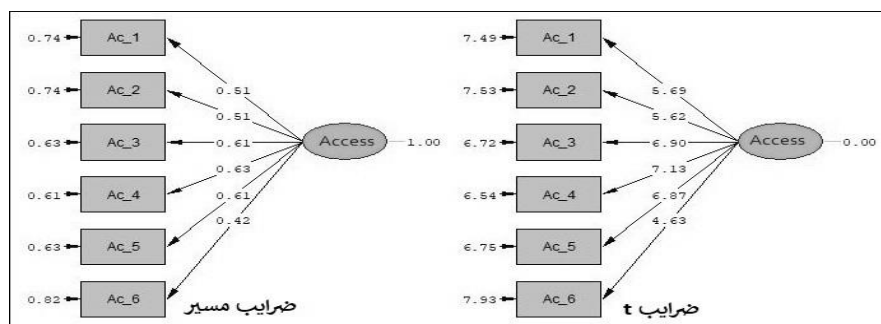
0.74 Ac_1
0.74 Ac_2
0.63 Ac_3
0.61 Ac_4
0.63 Ac_5
0.82 Ac_6

0.51
0.51
0.61
0.63
0.61
0.42

Access 1.00

ضرایب مسیر

7.49 Ac_1
7.53 Ac_2
6.72 Ac_3
6.54 Ac_4
6.75 Ac_5
7.93 Ac_6

5.69
5.62
6.90
7.13
6.87
4.63

Access 0.00

ضرایب t